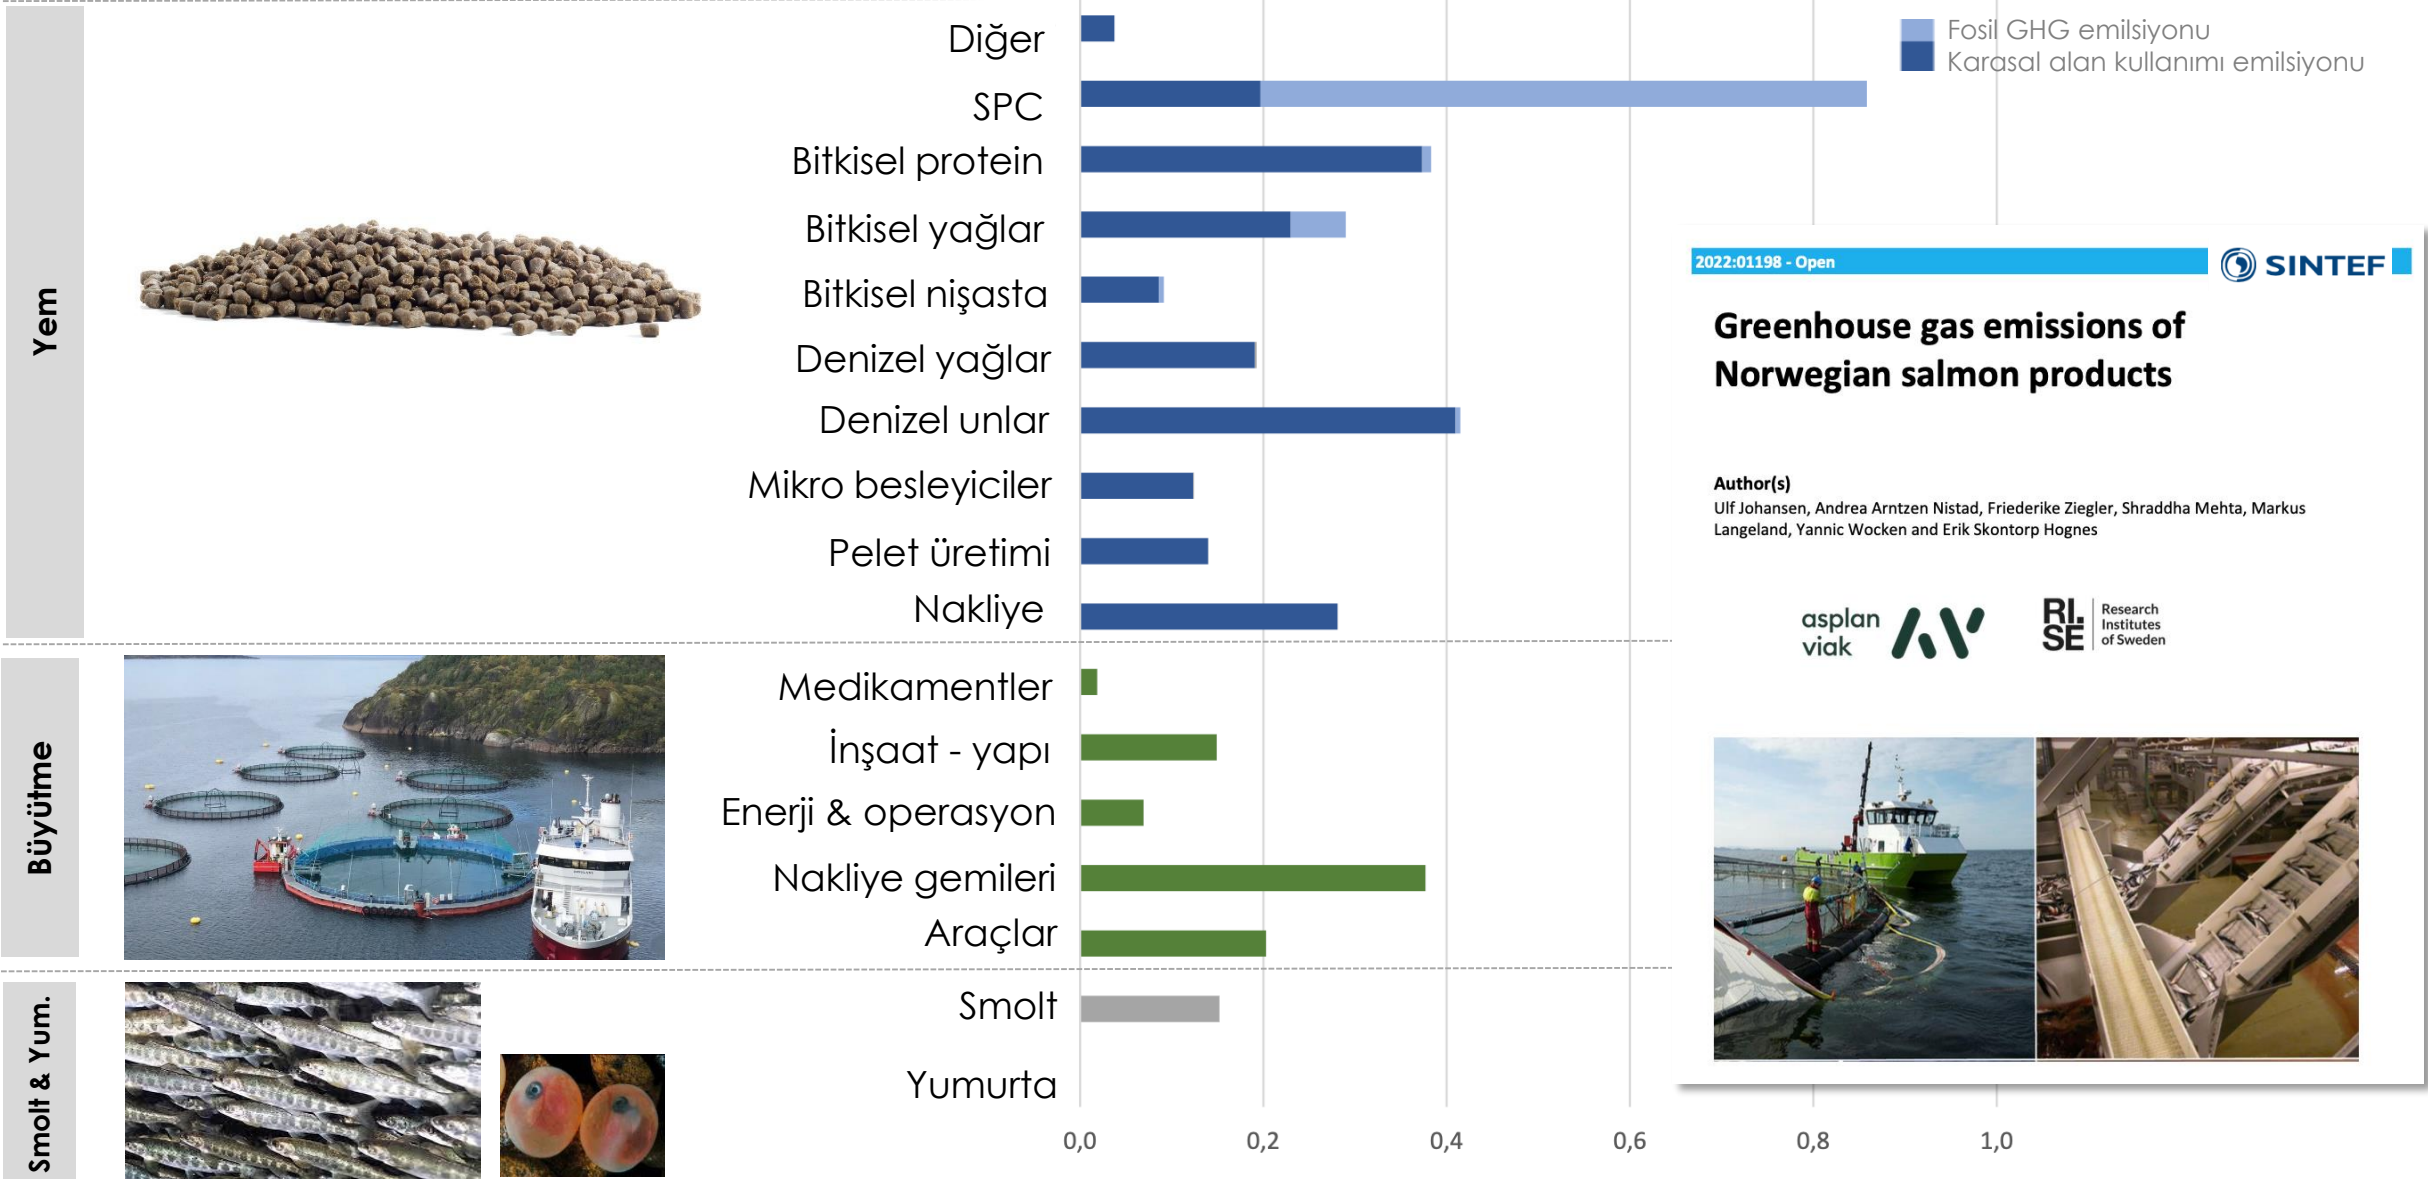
Yem

Diğer
SPC
Bitkisel protein
Bitkisel yağlar
Bitkisel nişasta
Denizel yağlar
Denizel unlar
Mikro besleyiciler
Pelet üretimi
Nakliye

Fosil GHG emilsiyonu
Karasal alan kullanımı emilsiyonu

Büyütme

Medikamentler
İnşaat - yapı
Enerji & operasyon
Nakliye gemileri
Araçlar

Smolt & Yum.

Smolt
Yumurta

0,0
0,2
0,4
0,6
0,8
1,0

2022:01198 - Open

SINTEF

Greenhouse gas emissions of Norwegian salmon products

Author(s)
Ulf Johansen, Andrea Arntzen Nistad, Friederike Ziegler, Shraddha Mehta, Markus Langeland, Yannic Wocken and Erik Skontorp Hognes

asplan viak

RI. SE Research Institutes of Sweden